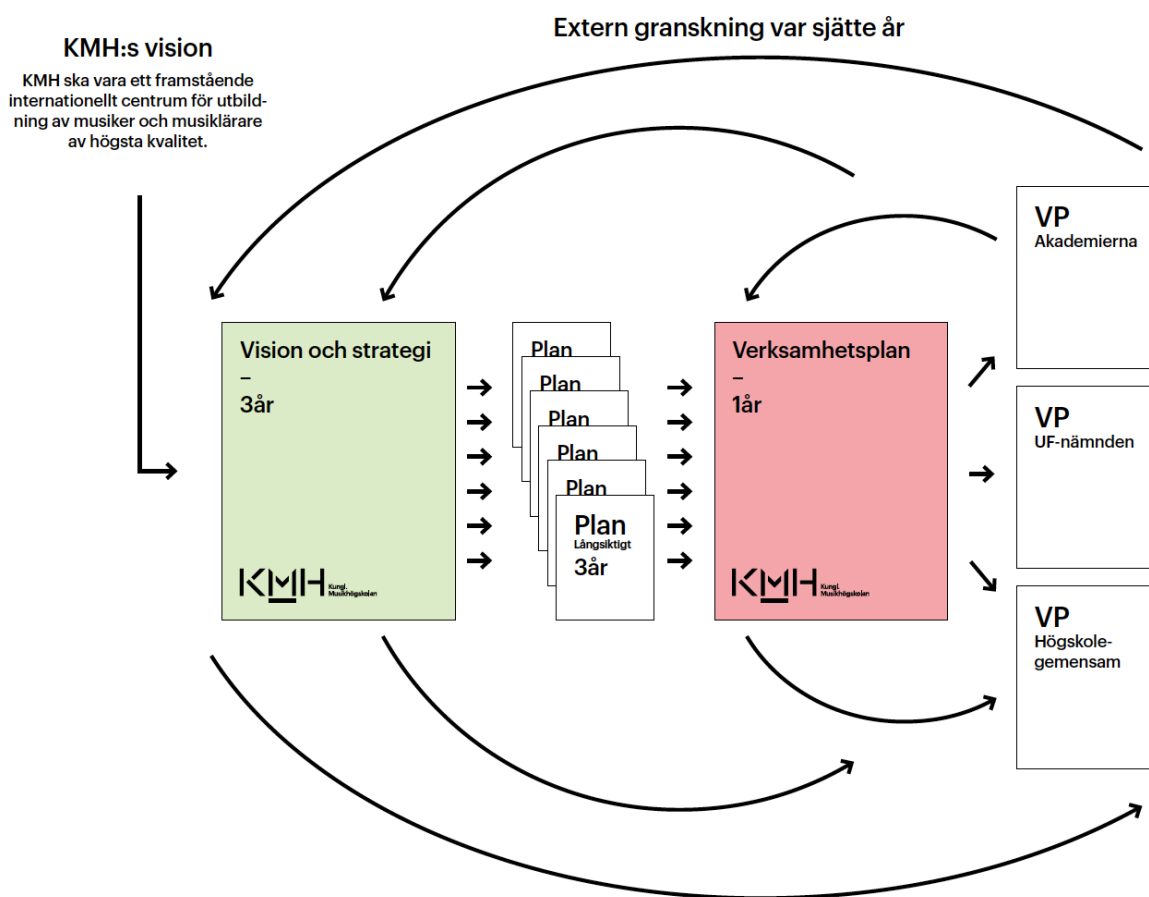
Extern granskning var sjätte år

KMH:s vision

KMH ska vara ett framstående internationellt centrum för utbildning av musiker och musiklärare av högsta kvalitet.

Vision och strategi
–
3år

KMH Kungl. Musikhögskolan

Plan

Plan

Plan

Plan

Plan

Plan
Långsiktigt
3år

Verksamhetsplan
–
1år

KMH Kungl. Musikhögskolan

VP
Akademierna

VP
UF-nämnden

VP
Högskolegemensam